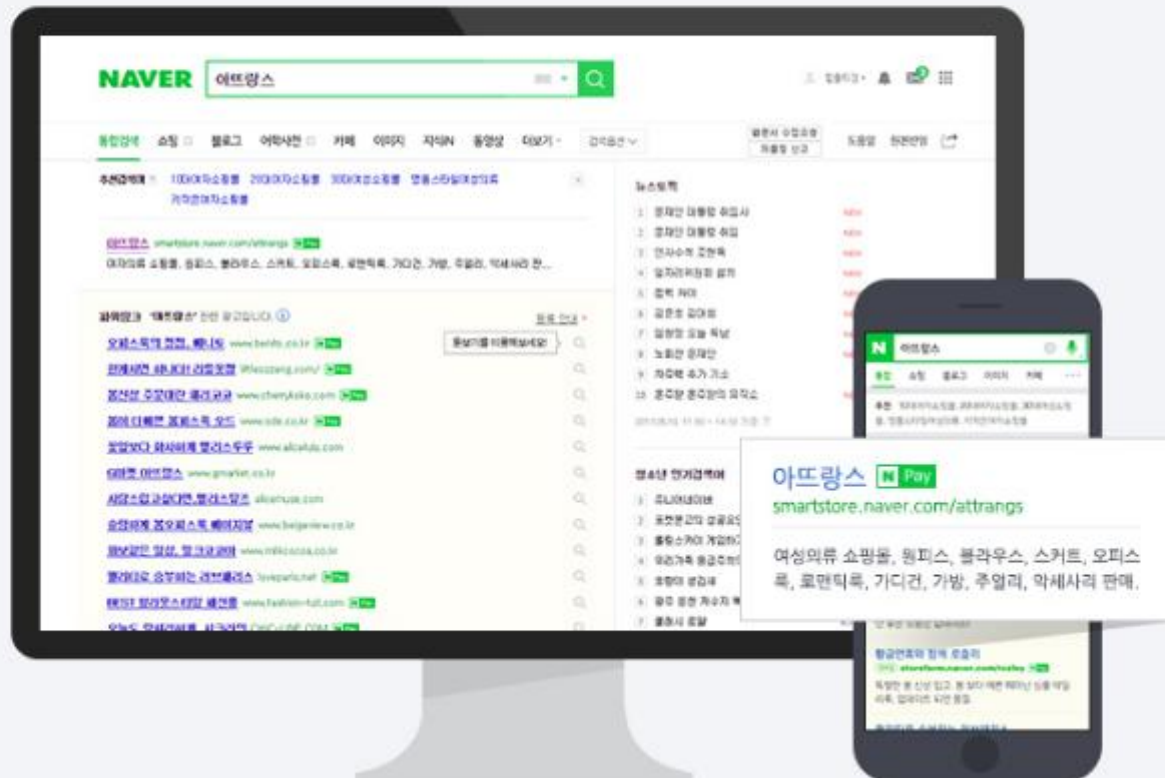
NAVER 아뜨랑스

통합검색 쇼핑 블로그 어학사전 카페 이미지 지식iN 동영상 더보기

아뜨랑스 smartstore.naver.com/attrangs N Pay

여성의류 쇼핑몰, 원피스, 블라우스, 스커트, 오피스룩, 로맨틱룩, 가디건, 가방, 주얼리, 악세사리 판...

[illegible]

N 아뜨랑스

아뜨랑스 N Pay
smartstore.naver.com/attrangs

여성의류 쇼핑몰, 원피스, 블라우스, 스커트, 오피스룩, 로맨틱룩, 가디건, 가방, 주얼리, 악세사리 판매.